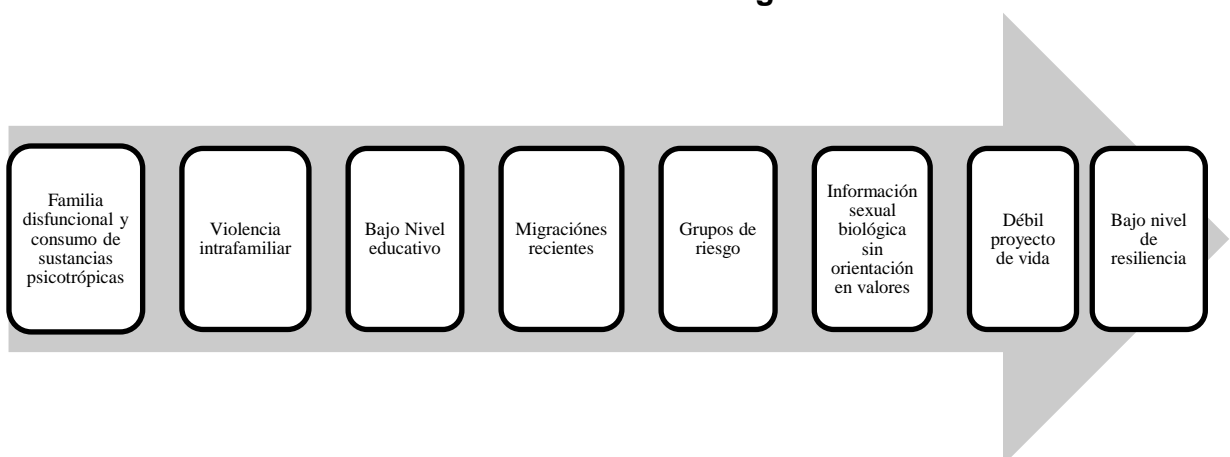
Familia disfuncional y consumo de sustancias psicotrópicas

Violencia intrafamiliar

Bajo Nivel educativo

Migraciónes recientes

Grupos de riesgo

Información sexual biológica sin orientación en valores

Débil proyecto de vida

Bajo nivel de resiliencia